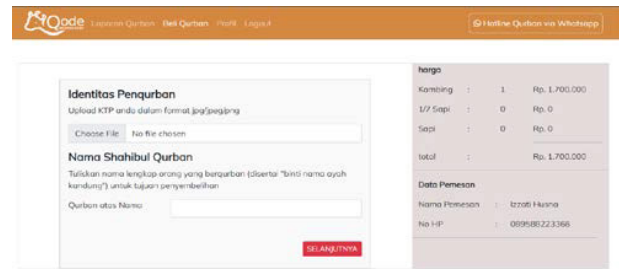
Qode Laporan Qurban Beli Qurban Profil Logout

Hotline Qurban via Whatsapp

Identitas Pengurban

Upload KTP anda dalam format jpg/jpeg/png

Choose File No file chosen

Nama Shahibul Qurban

Tuliskan nama lengkap orang yang berqurban (disertai "binti nama ayah kandung") untuk tujuan penyembelihan

Qurban atas Nama

SELANJUTNYA

harga

| Kambing | : | 1 | Rp. 1.700.000 |
|---|---|---|---|
| 1/7 Sapi | : | 0 | Rp. 0 |
| Sapi | : | 0 | Rp. 0 |
| total | : | | Rp. 1.700.000 |

Data Pemesan

| Nama Pemesan | : | Izzati Husna |
|---|---|---|
| No HP | : | 089588223368 |